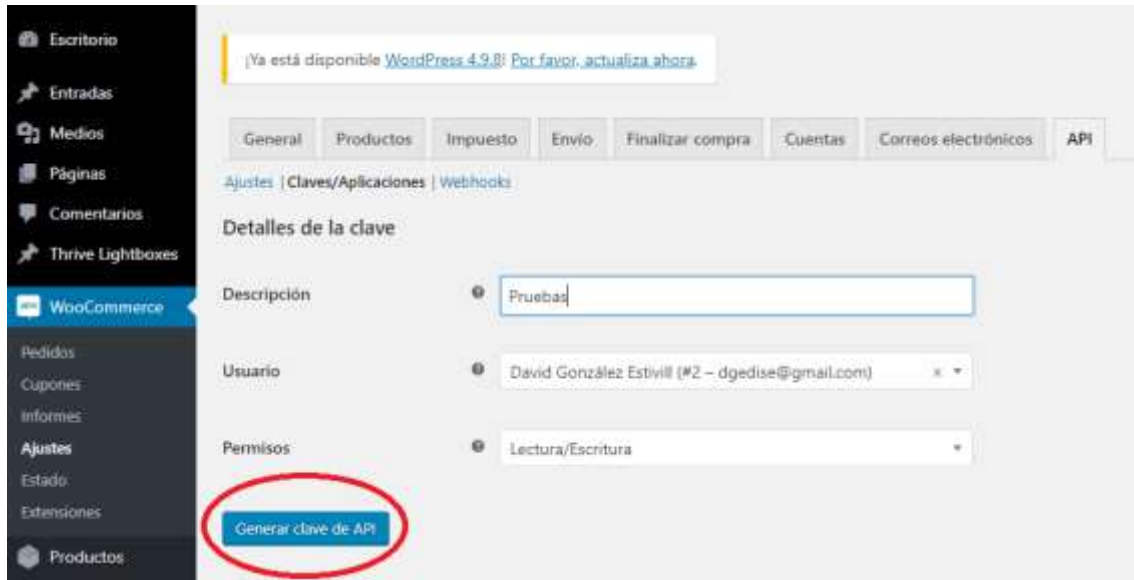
Escritorio
Entradas
Medios
Páginas
Comentarios
Thrive Lightboxes
WooCommerce
Pedidos
Cupones
Informes
Ajustes
Estado
Extensiones
Productos

¡Ya está disponible WordPress 4.9.8! Por favor, actualiza ahora.

General | Productos | Impuesto | Envío | Finalizar compra | Cuentas | Correos electrónicos | API

Ajustes | Claves/Aplicaciones | Webhooks

Detalles de la clave

Descripción: Pruebas

Usuario: David González Estivill (#2 – dgedise@gmail.com)

Permisos: Lectura/Escritura

Generar clave de API